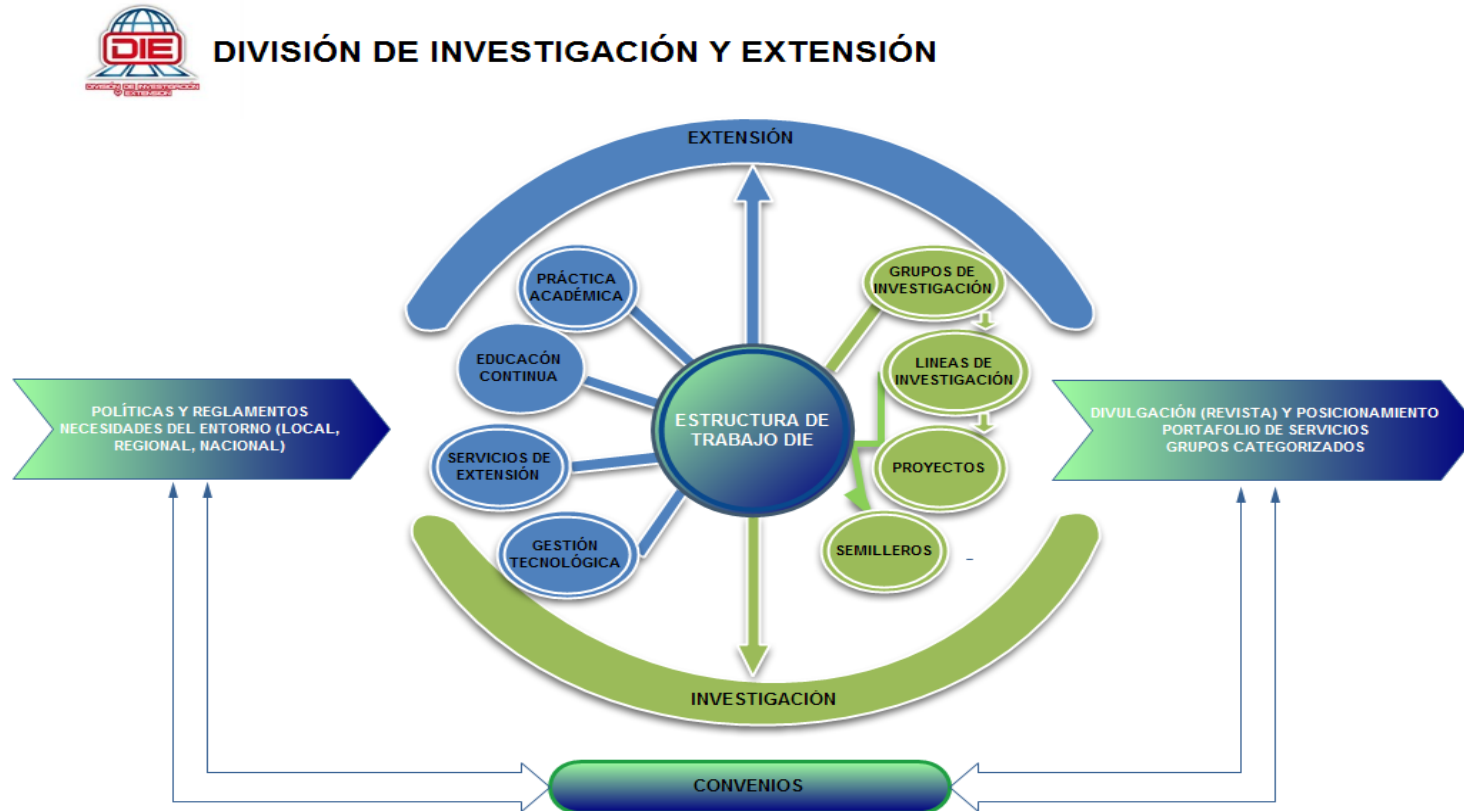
DIE
DIVISIÓN DE INVESTIGACIÓN Y EXTENSIÓN
DIVISIÓN DE INVESTIGACIÓN Y EXTENSIÓN

DIVISIÓN DE INVESTIGACIÓN Y EXTENSIÓN

EXTENSIÓN

PRÁCTICA ACADÉMICA

EDUCACÓN CONTINUA

SERVICIOS DE EXTENSIÓN

GESTIÓN TECNOLÓGICA

ESTRUCTURA DE TRABAJO DIE

GRUPOS DE INVESTIGACIÓN

LINEAS DE INVESTIGACIÓN

PROYECTOS

SEMILLEROS

INVESTIGACIÓN

POLÍTICAS Y REGLAMENTOS
NECESIDADES DEL ENTORNO (LOCAL, REGIONAL, NACIONAL)

DIVULGACIÓN (REVISTA) Y POSICIONAMIENTO
PORTAFOLIO DE SERVICIOS
GRUPOS CATEGORIZADOS

CONVENIOS